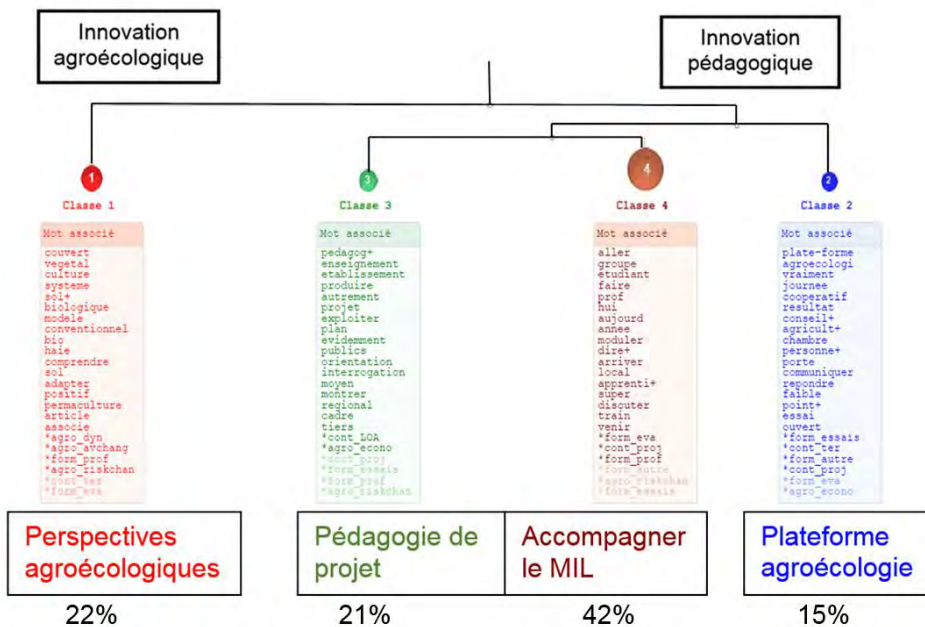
Innovation agroécologique

Innovation pédagogique

1
Classe 1

| Mot associé |
|---|
| couvert |
| vegetal |
| culture |
| systeme |
| sol+ |
| biologique |
| modele |
| conventionnel |
| bio |
| haie |
| comprendre |
| sol |
| adapter |
| positif |
| permaculture |
| article |
| associe |
| *agro_dyn |
| *agro_avchang |
| *form_prof |
| *agro_riskchan |
| *cont_ter |
| *form_eva |

3
Classe 3

| Mot associé |
|---|
| pedagog+ |
| enseignement |
| etablissement |
| produire |
| autrement |
| projet |
| exploiter |
| plan |
| evidemment |
| publics |
| orientation |
| interrogation |
| moyen |
| montrer |
| regional |
| cadre |
| tiers |
| *cont_LOA |
| *agro_econo |
| *cont_proj |
| *form_essais |
| *form_prof |
| *agro_riskchan |

4
Classe 4

| Mot associé |
|---|
| aller |
| groupe |
| etudiant |
| faire |
| prof |
| hui |
| aujourd |
| annee |
| moduler |
| dire+ |
| arriver |
| local |
| apprenti+ |
| super |
| discuter |
| train |
| venir |
| *form_eva |
| *cont_proj |
| *form_prof |
| *form_autre |
| *agro_riskchan |
| *form_essais |

2
Classe 2

| Mot associé |
|---|
| plate-forme |
| agroecologi |
| vraiment |
| journee |
| cooperatif |
| resultat |
| conseil+ |
| agricult+ |
| chambre |
| personne+ |
| porte |
| communiquer |
| repondre |
| faible |
| point+ |
| essai |
| ouvert |
| *form_essais |
| *cont_ter |
| *form_autre |
| *cont_proj |
| *form_eva |
| *agro_econo |

Perspectives agroécologiques
22%

Pédagogie de projet
21%

Accompagner le MIL
42%

Plateforme agroécologie
15%